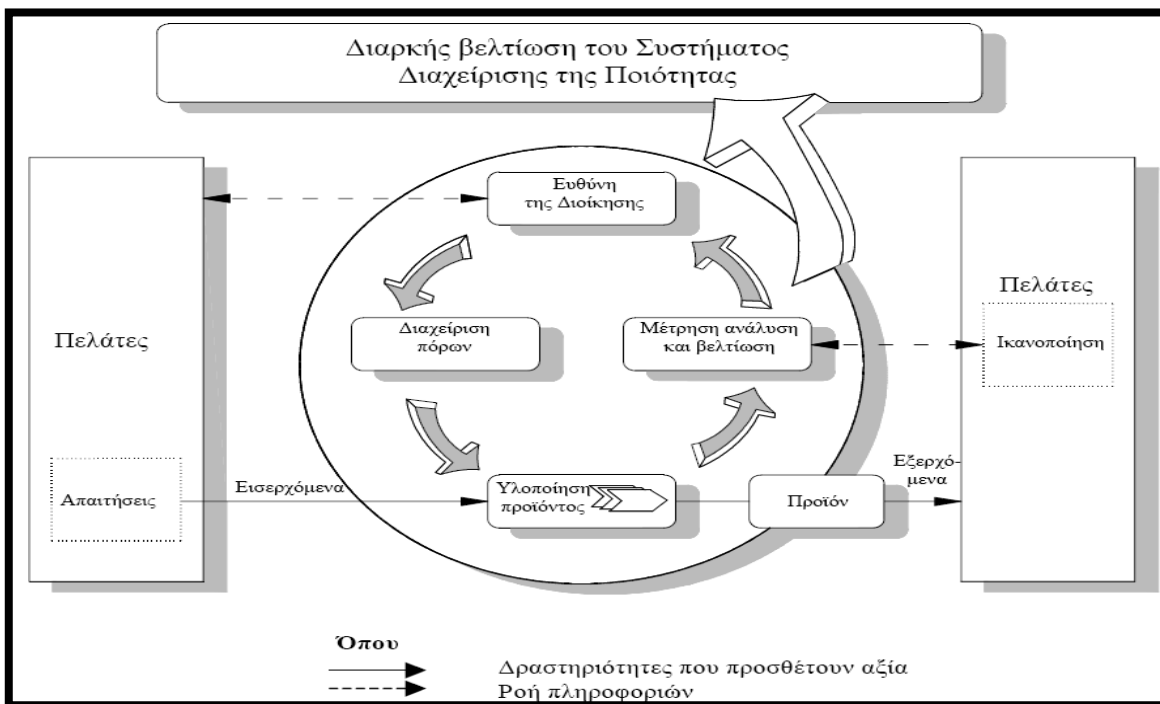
Διαρκής βελτίωση του Συστήματος Διαχείρισης της Ποιότητας

Ευθύνη της Διοίκησης

Πελάτες

Διαχείριση πόρων

Μέτρηση ανάλυση και βελτίωση

Πελάτες

Ικανοποίηση

Απαιτήσεις

Εισερχόμενα

Υλοποίηση προϊόντος

Προϊόν

Εξερχόμενα

Όπου

Δραστηριότητες που προσθέτουν αξία

Ροή πληροφοριών